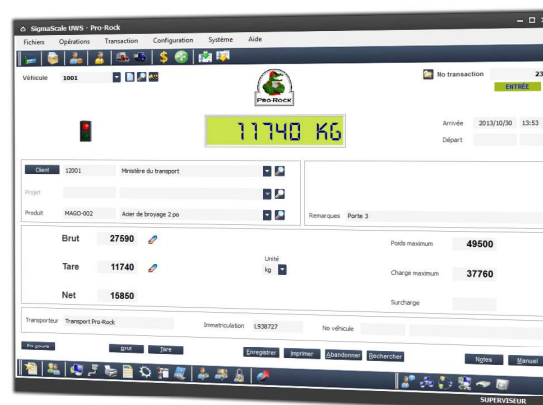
SigmaScale UWS - Pro-Rock

Fichiers Opérations Transaction Configuration Système Aide

Véhicule 1001

PRO-ROCK

No transaction 23

ENTRÉE

11740 KG

Arrivée 2013/10/30 13:53

Départ

Client 12001 Ministère du transport

Projet

Produit MAGO-002 Acier de broyage 2 po

Remarques Porte 3

Brut 27590

Tare 11740

Net 15850

Unité kg

Poids maximum 49500

Charge maximum 37760

Surcharge

Transporteur Transport Pro-Rock

Immatriculation L938727

No véhicule

En cours

Brut

Tare

Enregistrer

Imprimer

Abandonner

Rechercher

Notes

Manuel

SUPERVISEUR